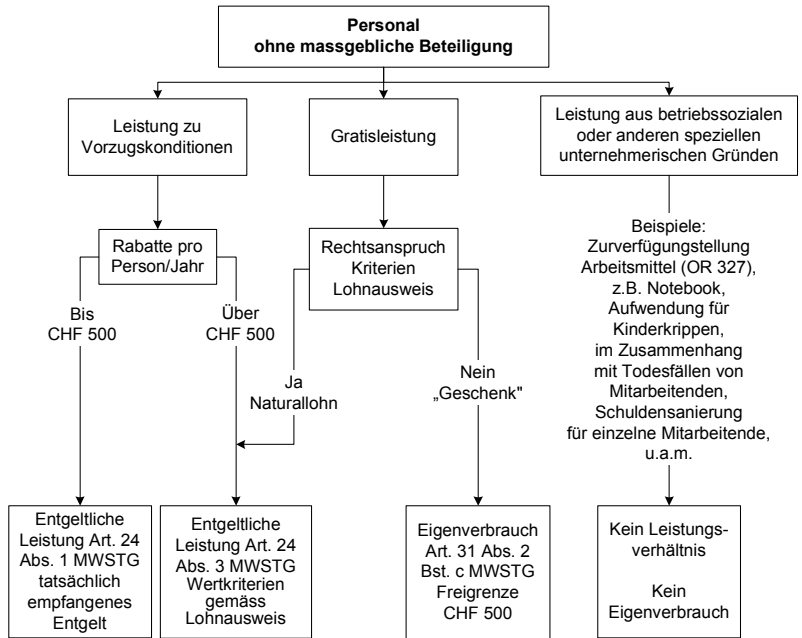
**Personal ohne massgebliche Beteiligung**

Leistung zu Vorzugskonditionen

Gratisleistung

Leistung aus betriebssozialen oder anderen speziellen unternehmerischen Gründen

Rabatte pro Person/Jahr

Bis CHF 500

Über CHF 500

Rechtsanspruch Kriterien Lohnausweis

Ja Naturallohn

Nein „Geschenk"

Beispiele: Zurverfügungstellung Arbeitsmittel (OR 327), z.B. Notebook, Aufwendung für Kinderkrippen, im Zusammenhang mit Todesfällen von Mitarbeitenden, Schuldensanierung für einzelne Mitarbeitende, u.a.m.

Entgeltliche Leistung Art. 24 Abs. 1 MWSTG tatsächlich empfangenes Entgelt

Entgeltliche Leistung Art. 24 Abs. 3 MWSTG Wertkriterien gemäss Lohnausweis

Eigenverbrauch Art. 31 Abs. 2 Bst. c MWSTG Freigrenze CHF 500

Kein Leistungsverhältnis

Kein Eigenverbrauch